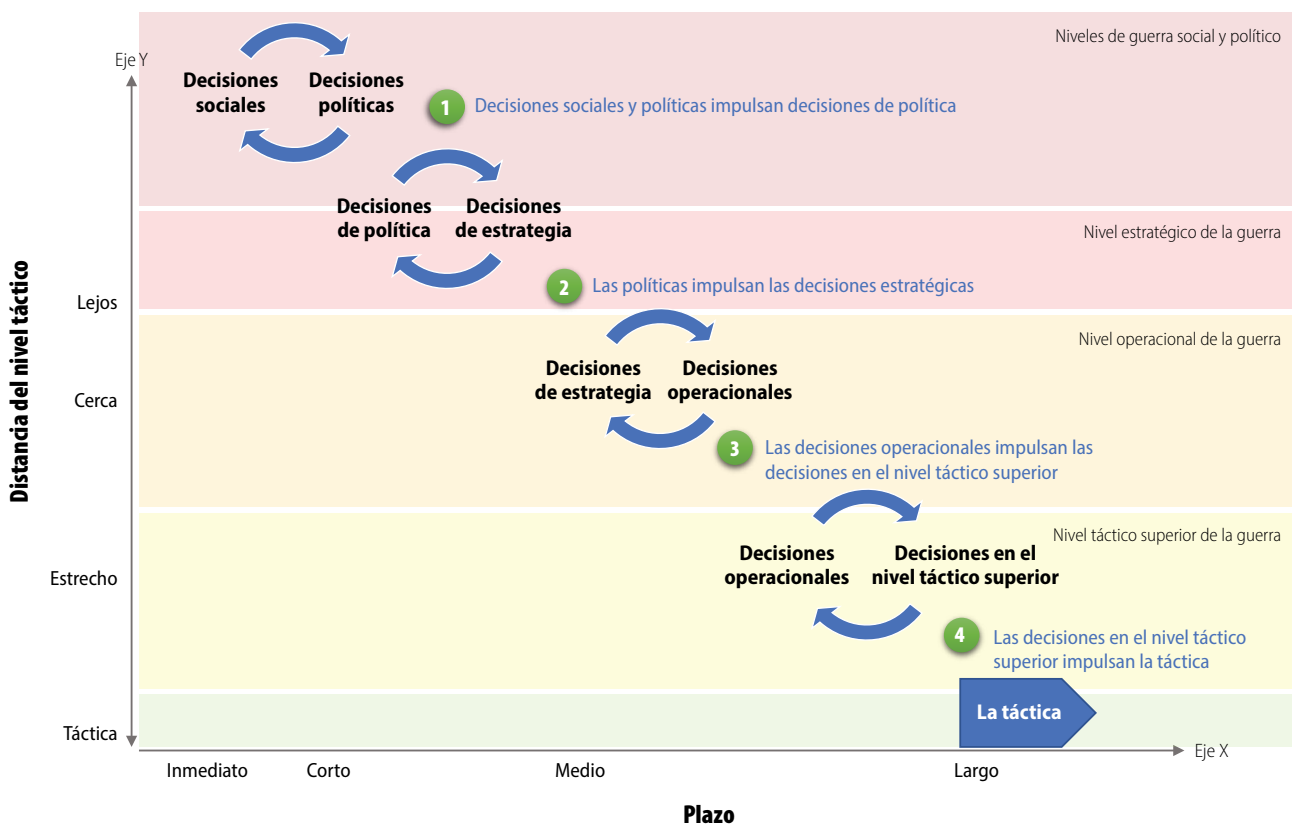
Niveles de guerra social y político

Eje Y

Decisiones sociales

Decisiones políticas

1 Decisiones sociales y políticas impulsan decisiones de política

Nivel estratégico de la guerra

Decisiones de política

Decisiones de estrategia

2 Las políticas impulsan las decisiones estratégicas

Nivel operacional de la guerra

Decisiones de estrategia

Decisiones operacionales

3 Las decisiones operacionales impulsan las decisiones en el nivel táctico superior

Nivel táctico superior de la guerra

Decisiones operacionales

Decisiones en el nivel táctico superior

4 Las decisiones en el nivel táctico superior impulsan la táctica

La táctica

Distancia del nivel táctico

Lejos

Cerca

Estrecho

Táctica

Eje X

Inmediato

Corto

Medio

Largo

Plazo